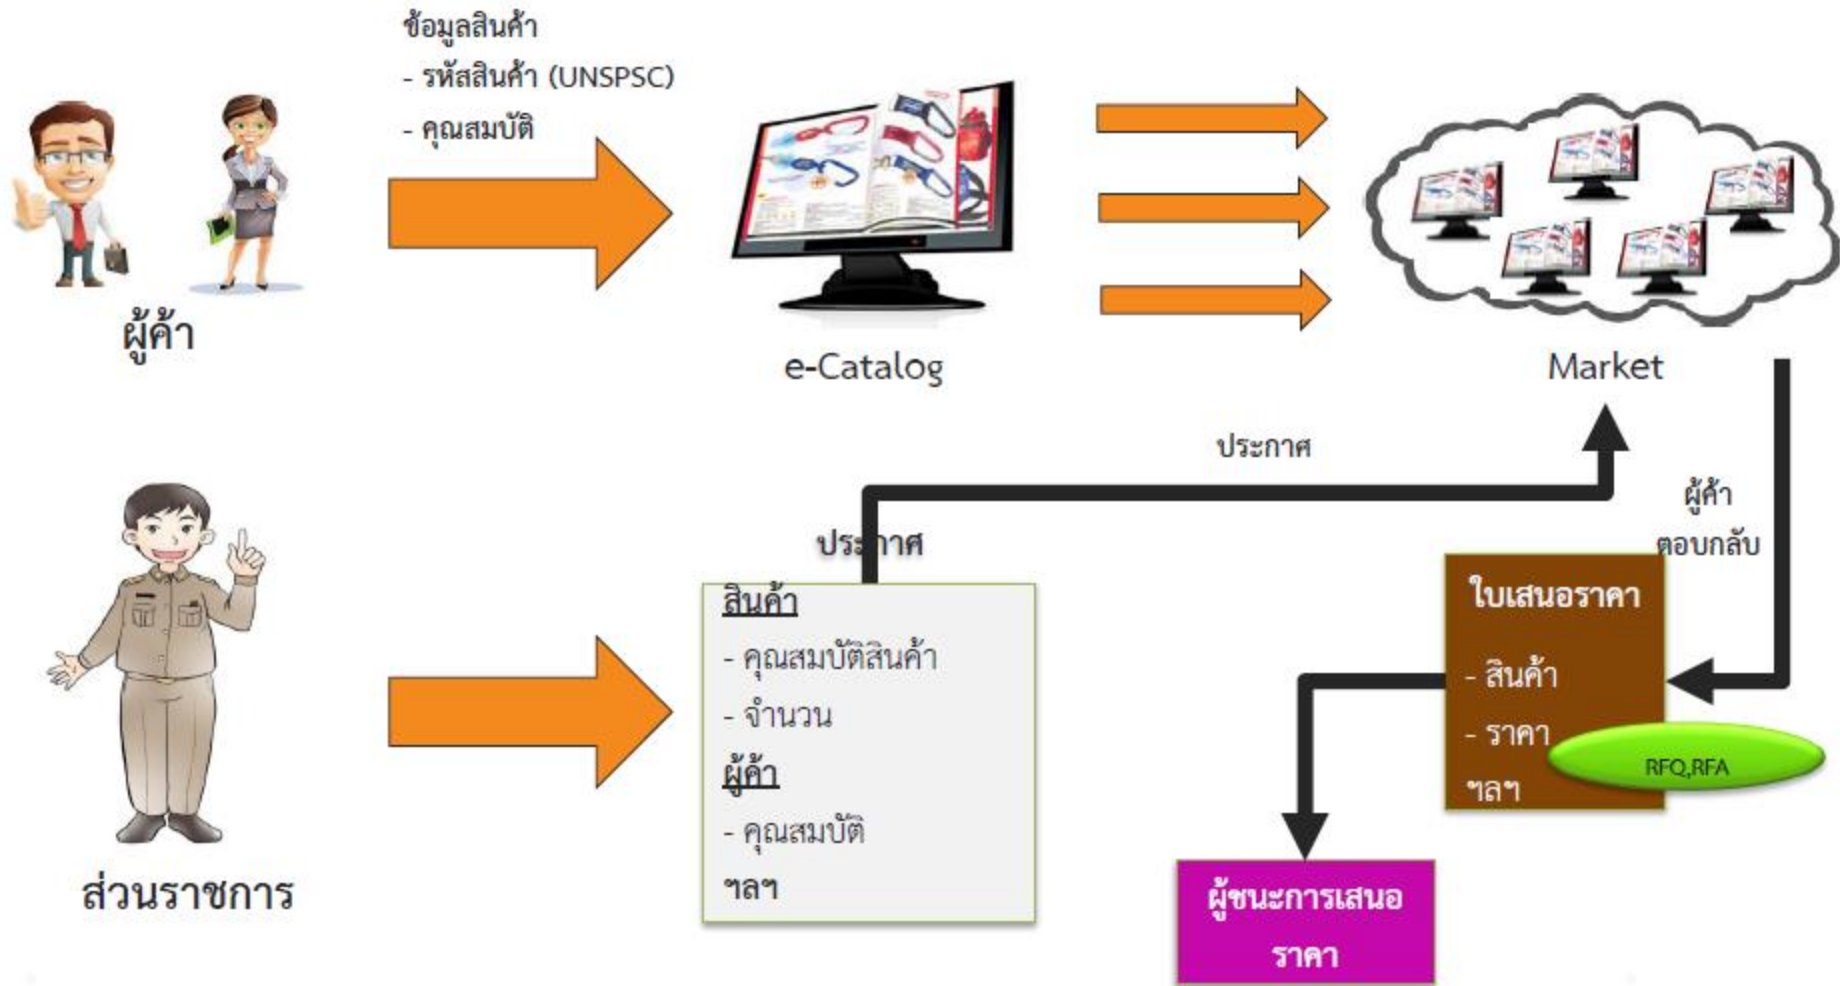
ข้อมูลสินค้า
- รหัสสินค้า (UNSPSC)
- คุณสมบัติ

ผู้ค้า

e-Catalog

Market

ประกาศ

ผู้ค้า
ตอบกลับ

ประกาศ

สินค้า
- คุณสมบัติสินค้า
- จำนวน
ผู้ค้า
- คุณสมบัติ
ฯลฯ

ใบเสนอราคา
- สินค้า
- ราคา
ฯลฯ

RFQ,RFA

ส่วนราชการ

ผู้ชนะการเสนอราคา